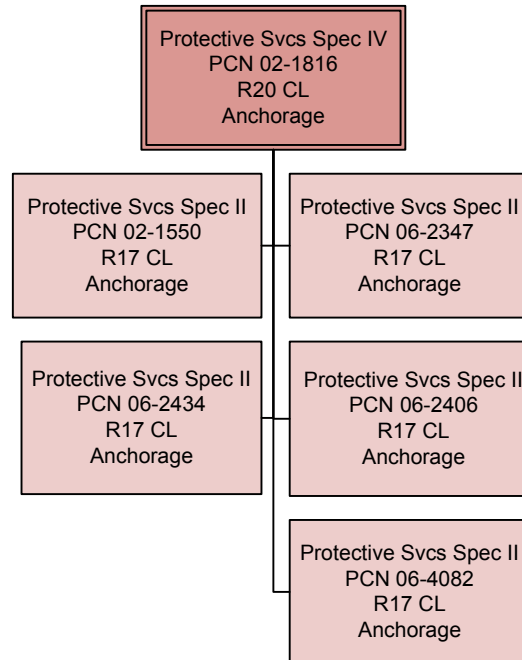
Protective Svcs Spec IV
PCN 02-1816
R20 CL
Anchorage

Protective Svcs Spec II
PCN 02-1550
R17 CL
Anchorage

Protective Svcs Spec II
PCN 06-2347
R17 CL
Anchorage

Protective Svcs Spec II
PCN 06-2434
R17 CL
Anchorage

Protective Svcs Spec II
PCN 06-2406
R17 CL
Anchorage

Protective Svcs Spec II
PCN 06-4082
R17 CL
Anchorage